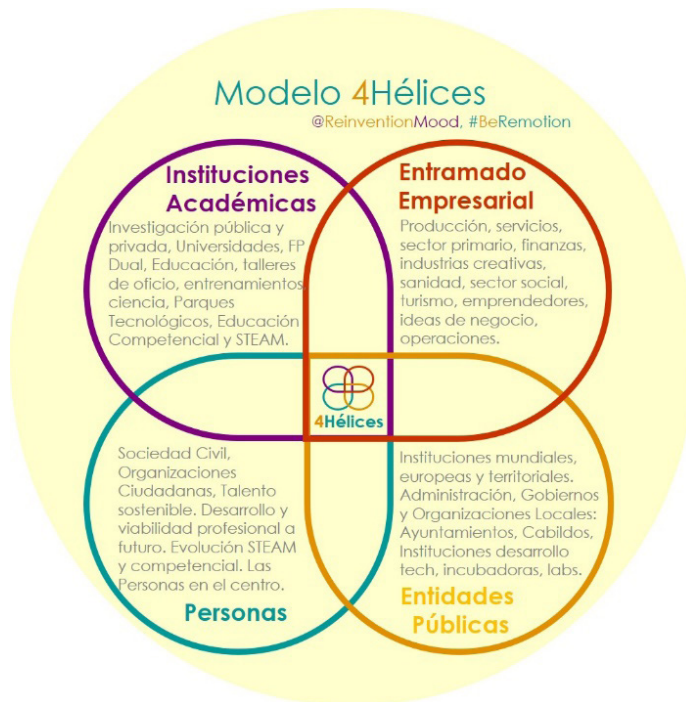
Modelo 4Hélices

@ReinventionMood, #BeRemotion

Instituciones Académicas

Investigación pública y privada, Universidades, FP Dual, Educación, talleres de oficio, entrenamientos ciencia, Parques Tecnológicos, Educación Competencial y STEAM.

Entramado Empresarial

Producción, servicios, sector primario, finanzas, industrias creativas, sanidad, sector social, turismo, emprendedores, ideas de negocio, operaciones.

4Hélices

Sociedad Civil, Organizaciones Ciudadanas, Talento sostenible. Desarrollo y viabilidad profesional a futuro. Evolución STEAM y competencial. Las Personas en el centro.

Personas

Instituciones mundiales, europeas y territoriales. Administración, Gobiernos y Organizaciones Locales: Ayuntamientos, Cabildos, Instituciones desarrollo tech, incubadoras, labs.

Entidades Públicas